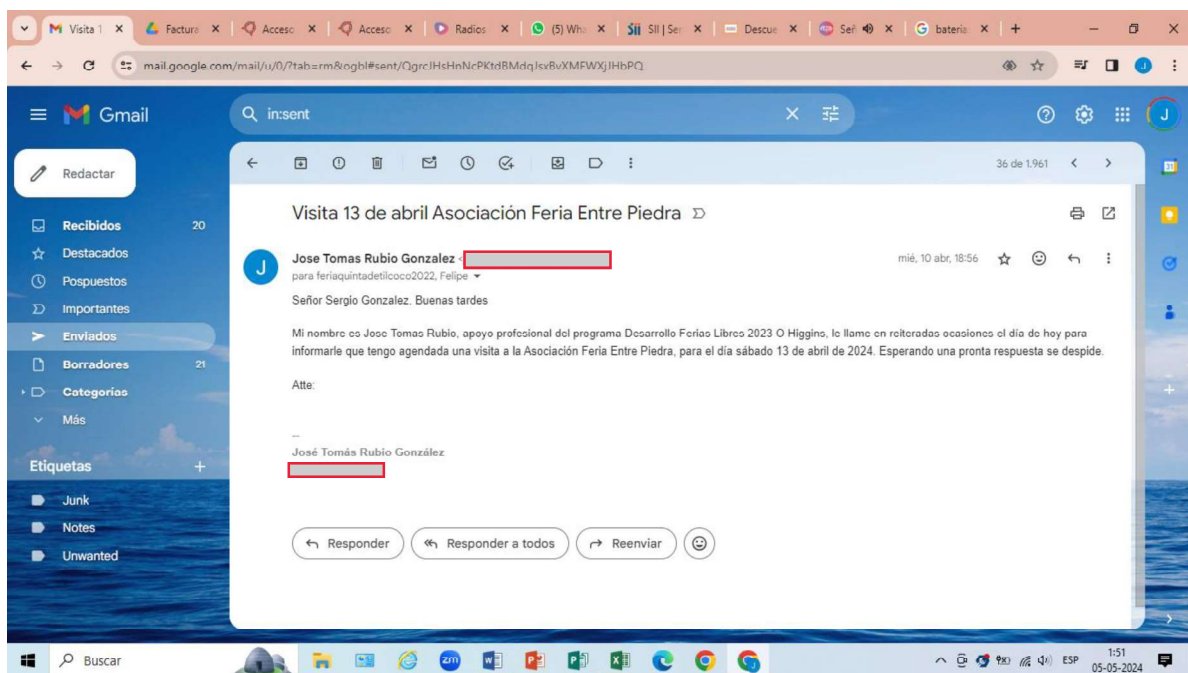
Visita 1 | Factura | Acceso | Acceso | Radios | (5) Wha | SII | Ser | Descue | Señ | bateria

mail.google.com/mail/u/0/?tab=rm&ogbl#sent/QgrcJHsHnNcPKtdBMdqJsxBvXMFWXjJHbPQ

Gmail

in:sent

Redactar

Recibidos 20
Destacados
Pospuestos
Importantes
Enviados
Borradores 21
Categorías
Más

Etiquetas
Junk
Notes
Unwanted

36 de 1.961

Visita 13 de abril Asociación Feria Entre Piedra

Jose Tomas Rubio Gonzalez <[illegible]
para feriaquintadetilcoco2022, Felipe

mié, 10 abr, 18:56

Señor Sergio Gonzalez. Buenas tardes

Mi nombre es Jose Tomas Rubio, apoyo profesional del programa Desarrollo Ferias Libres 2023 O Higgins, lo llamo en reiteradas ocasiones el día de hoy para informarle que tengo agendada una visita a la Asociación Feria Entre Piedra, para el día sábado 13 de abril de 2024. Esperando una pronta respuesta se despide.

Atte:

--
José Tomás Rubio González
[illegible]

Responder
Responder a todos
Reenviar

Buscar

ESP
1:51
05-05-2024